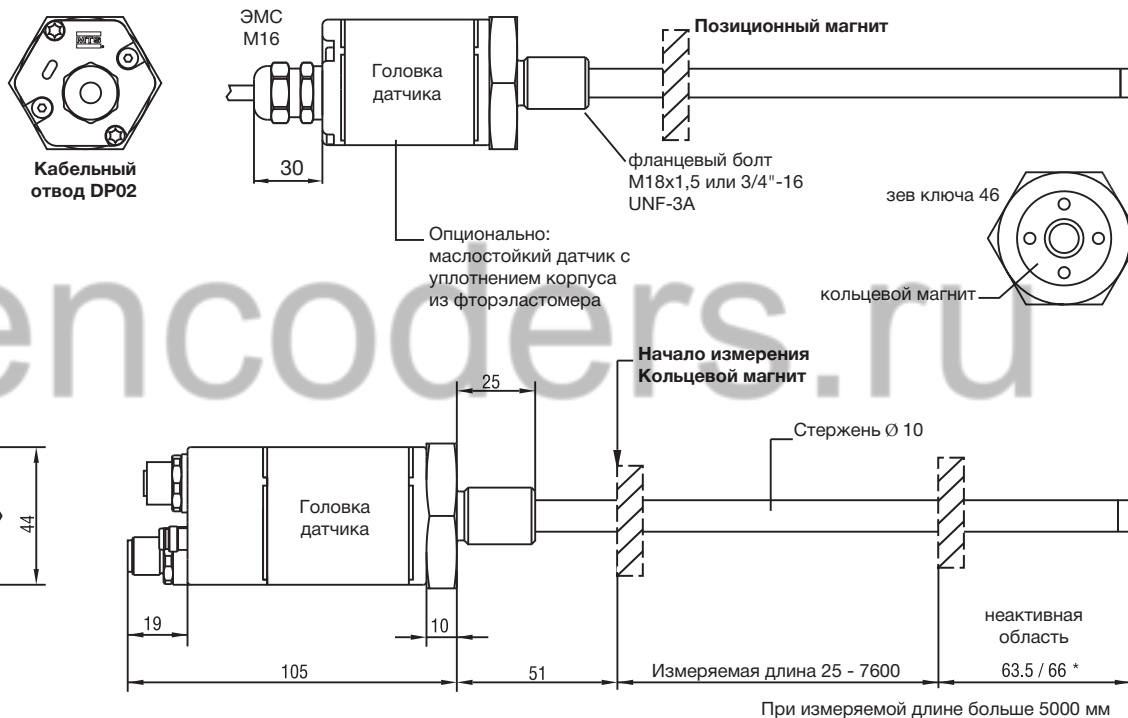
MTS

Кабельный отвод DP02

ЭМС M16

Головка датчика

30

Позиционный магнит

фланцевый болт M18x1,5 или 3/4"-16 UNF-3A

зев ключа 46

Опционально: маслостойкий датчик с уплотнением корпуса из фторэластомера

кольцевой магнит

encoders.ru

Начало измерения Кольцевой магнит

25

Стержень Ø 10

44

Головка датчика

19

10

неактивная область

105

51

Измеряемая длина 25 - 7600

63.5 / 66 *

При измеряемой длине больше 5000 мм